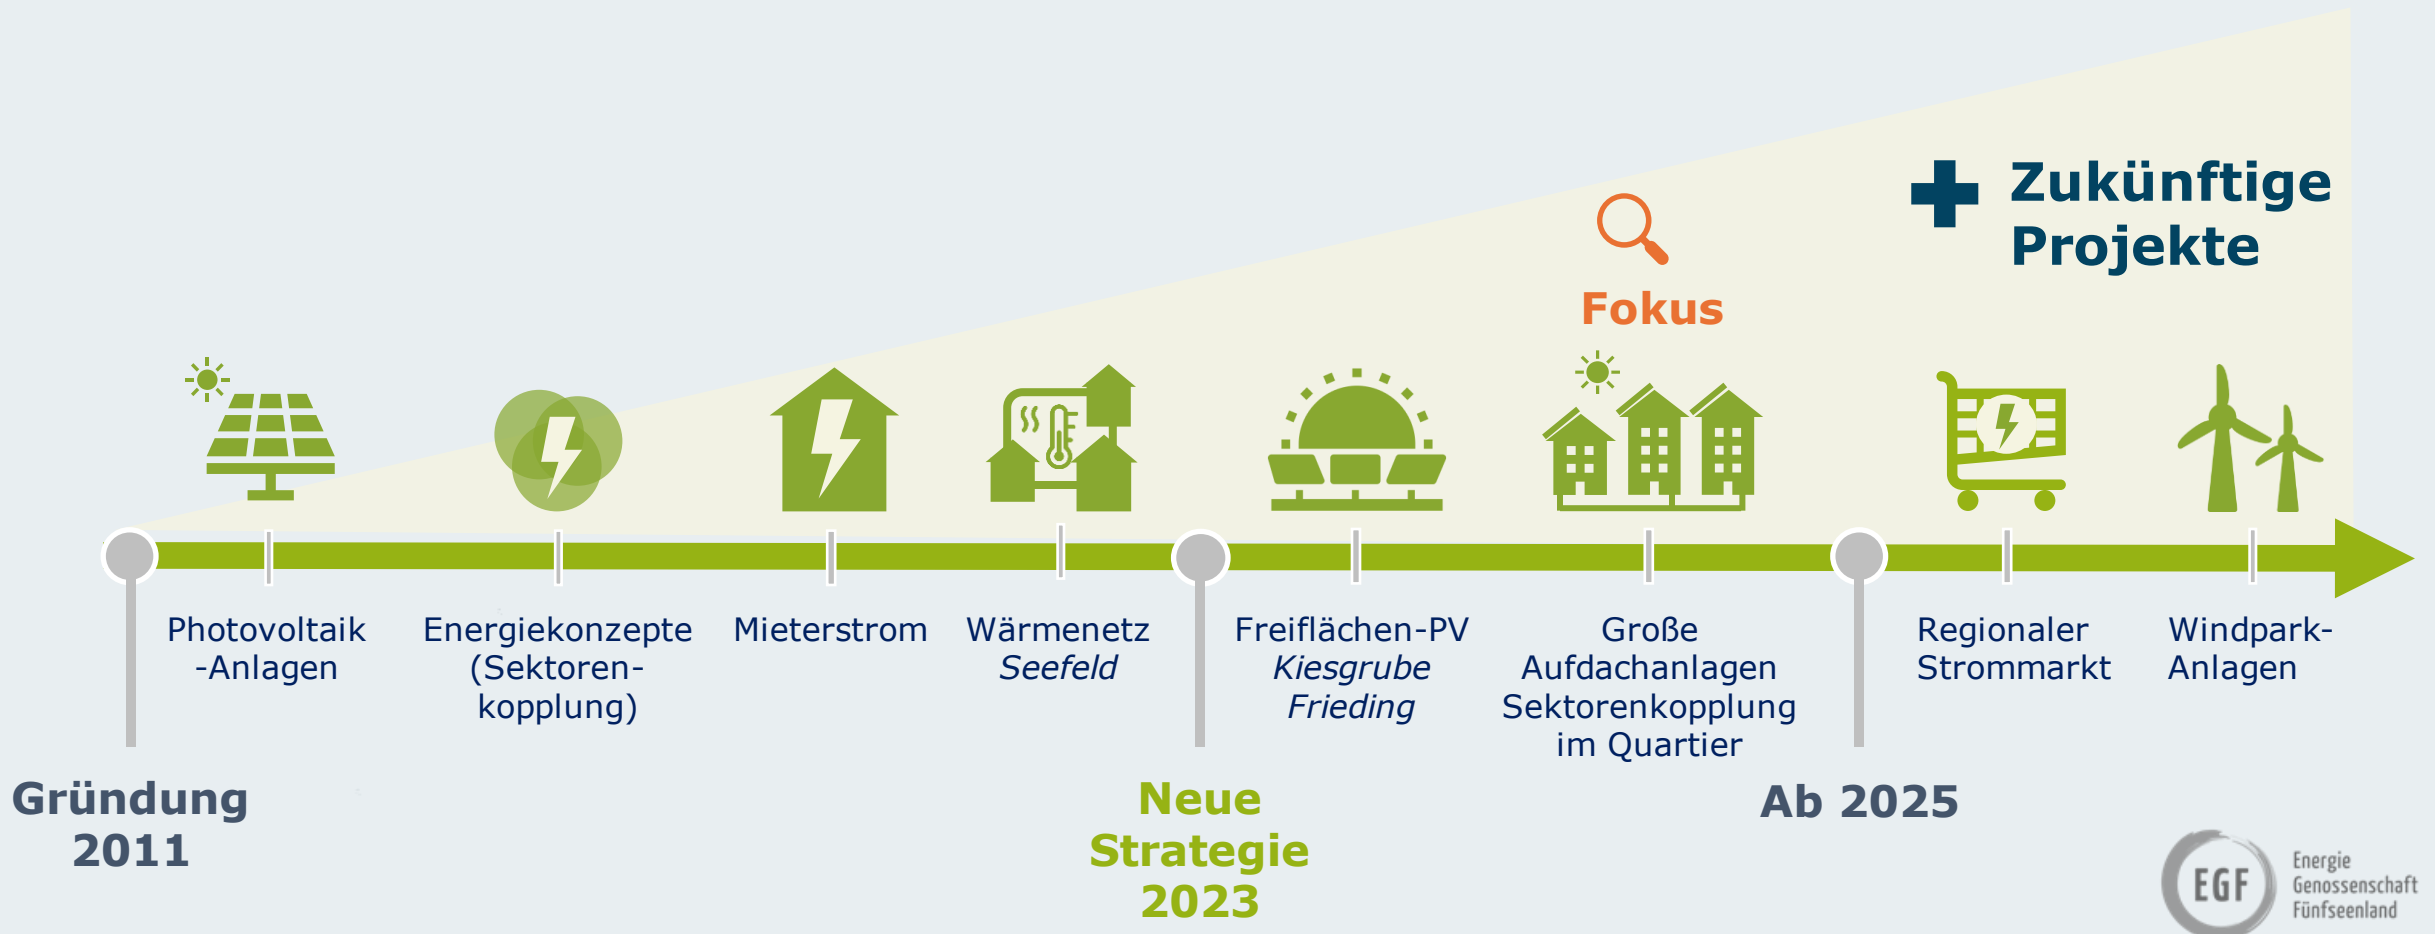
Zukünftige Projekte

Fokus

Photovoltaik -Anlagen

Energiekonzepte (Sektorenkopplung)

Mieterstrom

Wärmenetz *Seefeld*

Freiflächen-PV *Kiesgrube Frieding*

Große Aufdachanlagen Sektorenkopplung im Quartier

Regionaler Strommarkt

Windpark-Anlagen

Gründung 2011

Neue Strategie 2023

Ab 2025

EGF Energie Genossenschaft Fünfseenland